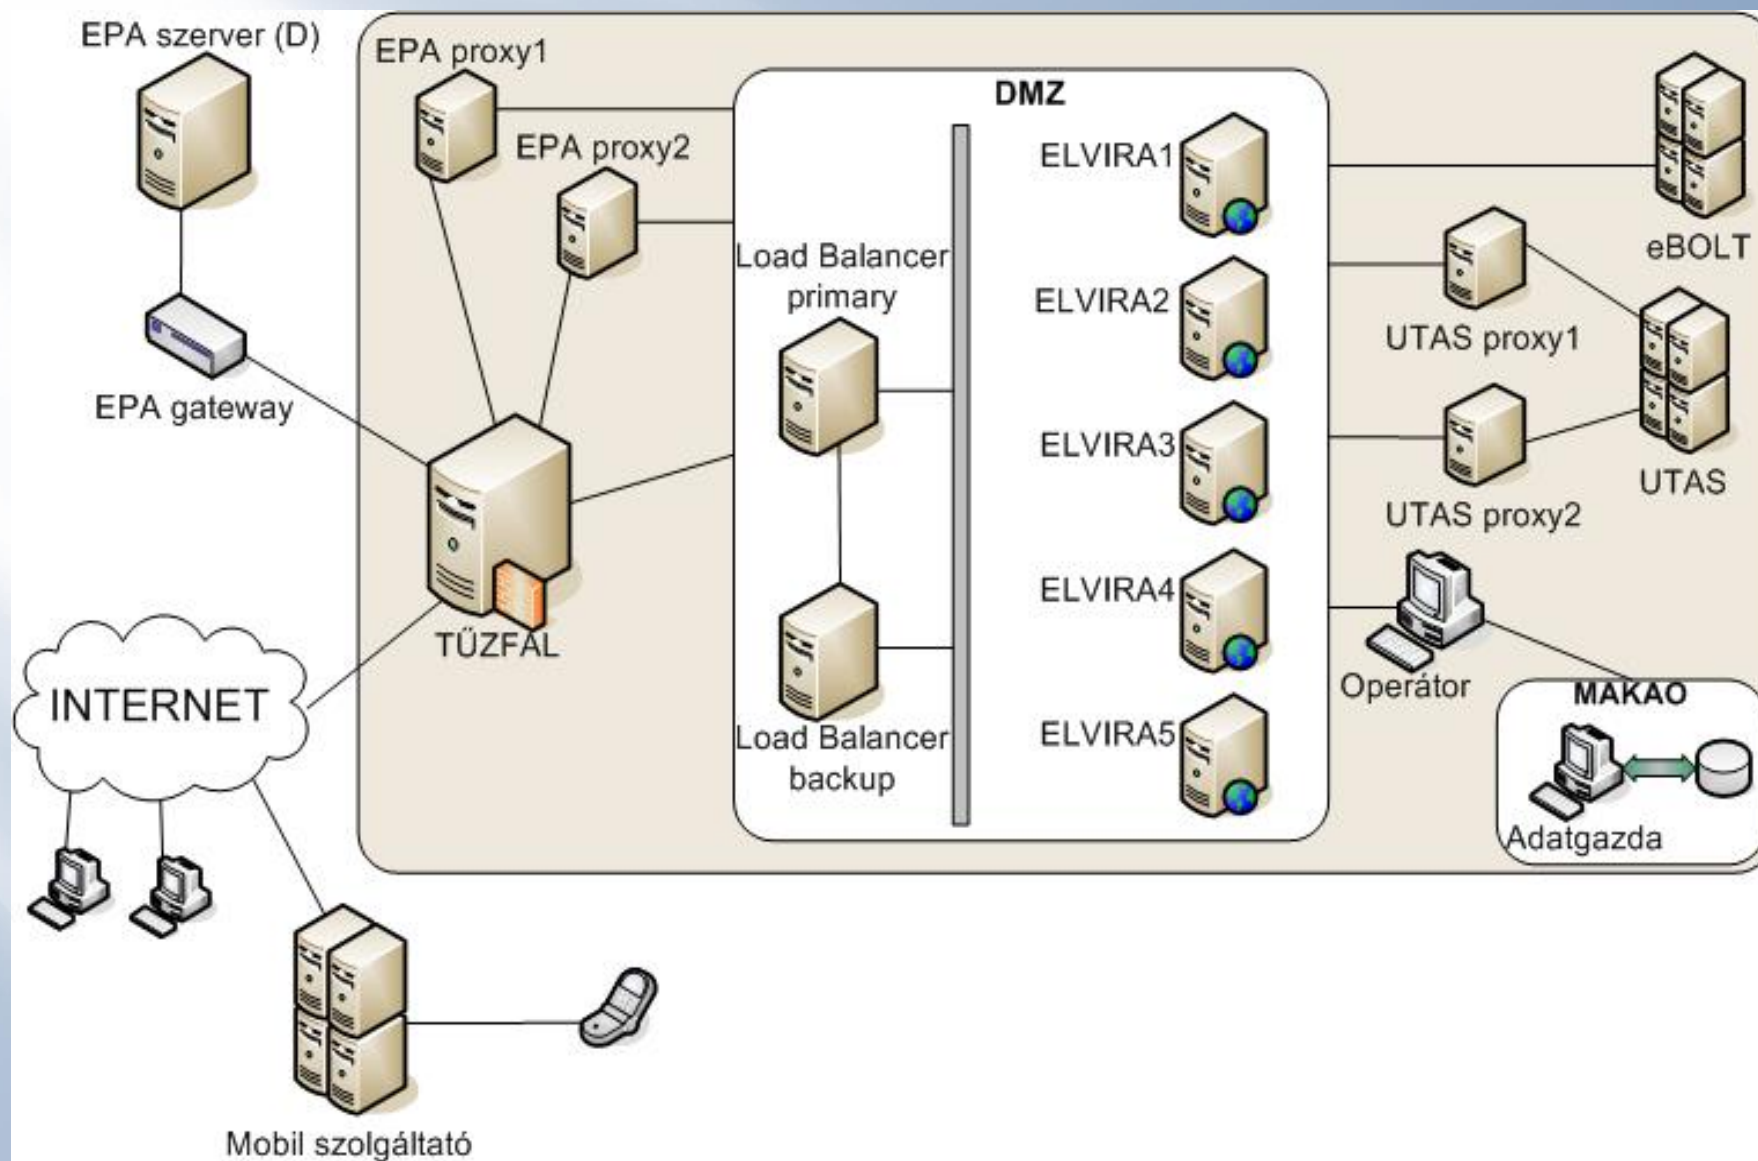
EPA szerver (D)

EPA proxy1

EPA proxy2

DMZ

ELVIRA1

eBOLT

Load Balancer primary

ELVIRA2

UTAS proxy1

EPA gateway

ELVIRA3

UTAS

UTAS proxy2

ELVIRA4

TŰZFAL

Operátor

INTERNET

MAKAO

Load Balancer backup

ELVIRA5

Adatgazda

Mobil szolgáltató